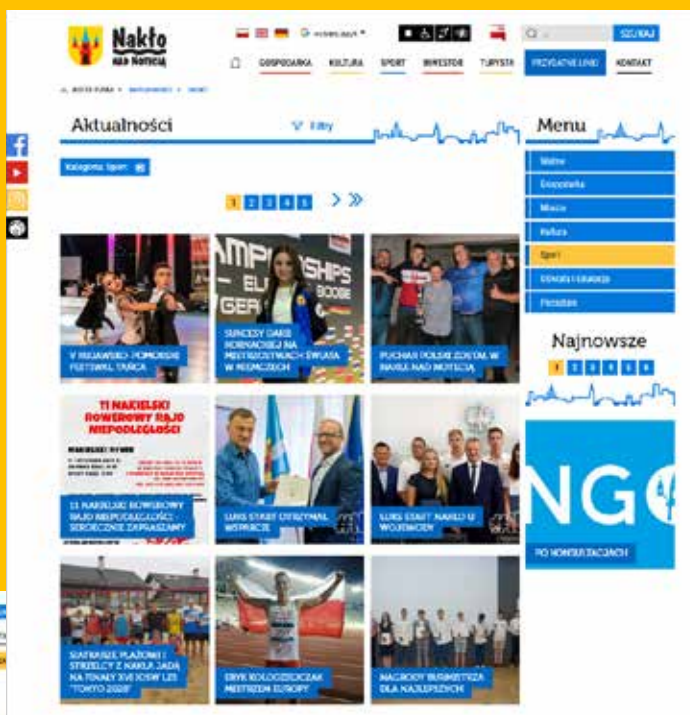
Nakło nad Notecią

SZUKAJ

GOSPODARKA KULTURA SPORT INWESTOR TURYSTA PRZYDATNE LINKI KONTAKT

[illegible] > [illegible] > SPORT

Aktualności

Filtry

Kategoria: Sport

1 2 3 4 5

V KUJAWSKO-POMORSKI FESTIWAL TAŃCA

SUKCESY DARII KORNACKIEJ NA MISTRZOSTWACH ŚWIATA W NIEMCZECH

PUCHAR POLSKI ZOSTAŁ W NAKLE NAD NOTECIĄ

11 NAKIELSKI ROWEROWY RAJD NIEPODLEGŁOŚCI

11 NAKIELSKI ROWEROWY RAJD NIEPODLEGŁOŚCI - SERDECZNIE ZAPRASZAMY

LUKS START OTRZYMAŁ WSPARCIE

LUKS START NAKŁO U WOJEWODY

SIATKARZE PLAŻOWI I STRZELCY Z NAKŁA JADĄ NA FINAŁY XVII ICSW LZS "TOKYO 2020"

ERYK KOŁODZIEJCZAK MISTRZEM EUROPY

NAGRODY BURMISTRZA DLA NAJLEPSZYCH

Menu

Miasto
Gospodarka
Miasto
Kultura
Sport
Oświata i edukacja
Pierwsza

Najnowsze

1 2 3 4 5 6

NGO

PO KONSULTACJACH